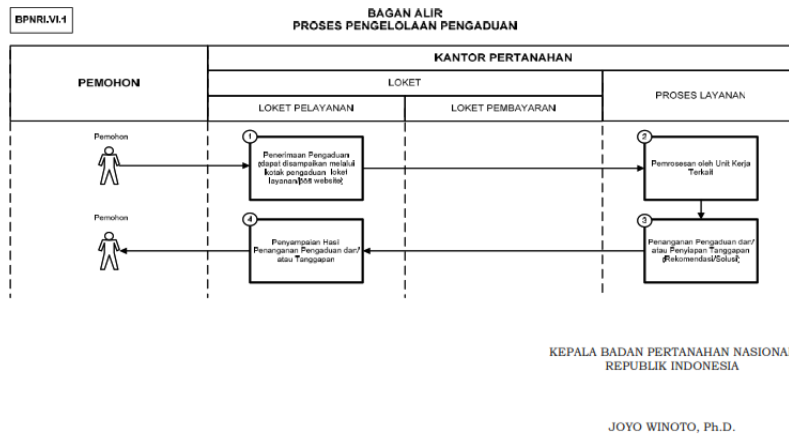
BPNRI.VI.1

BAGAN ALIR
PROSES PENGELOLAAN PENGADUAN

| PEMOHON | KANTOR PERTANAHAN | | |
|---|---|---|---|
| | LOKET | | PROSES LAYANAN |
| | LOKET PELAYANAN | LOKET PEMBAYARAN | |

Pemohon

1 Penerimaan Pengaduan (dapat disampaikan melalui kotak pengaduan, loket layanan, atau website)

2 Pemrosesan oleh Unit Kerja Terkait

Pemohon

4 Penyampaian Hasil Penanganan Pengaduan dan/ atau Tanggapan

3 Penanganan Pengaduan dan/ atau Penyiapan Tanggapan (Rekomendasi/Solusi)

KEPALA BADAN PERTANAHAN NASIONAL
REPUBLIK INDONESIA

JOYO WINOTO, Ph.D.